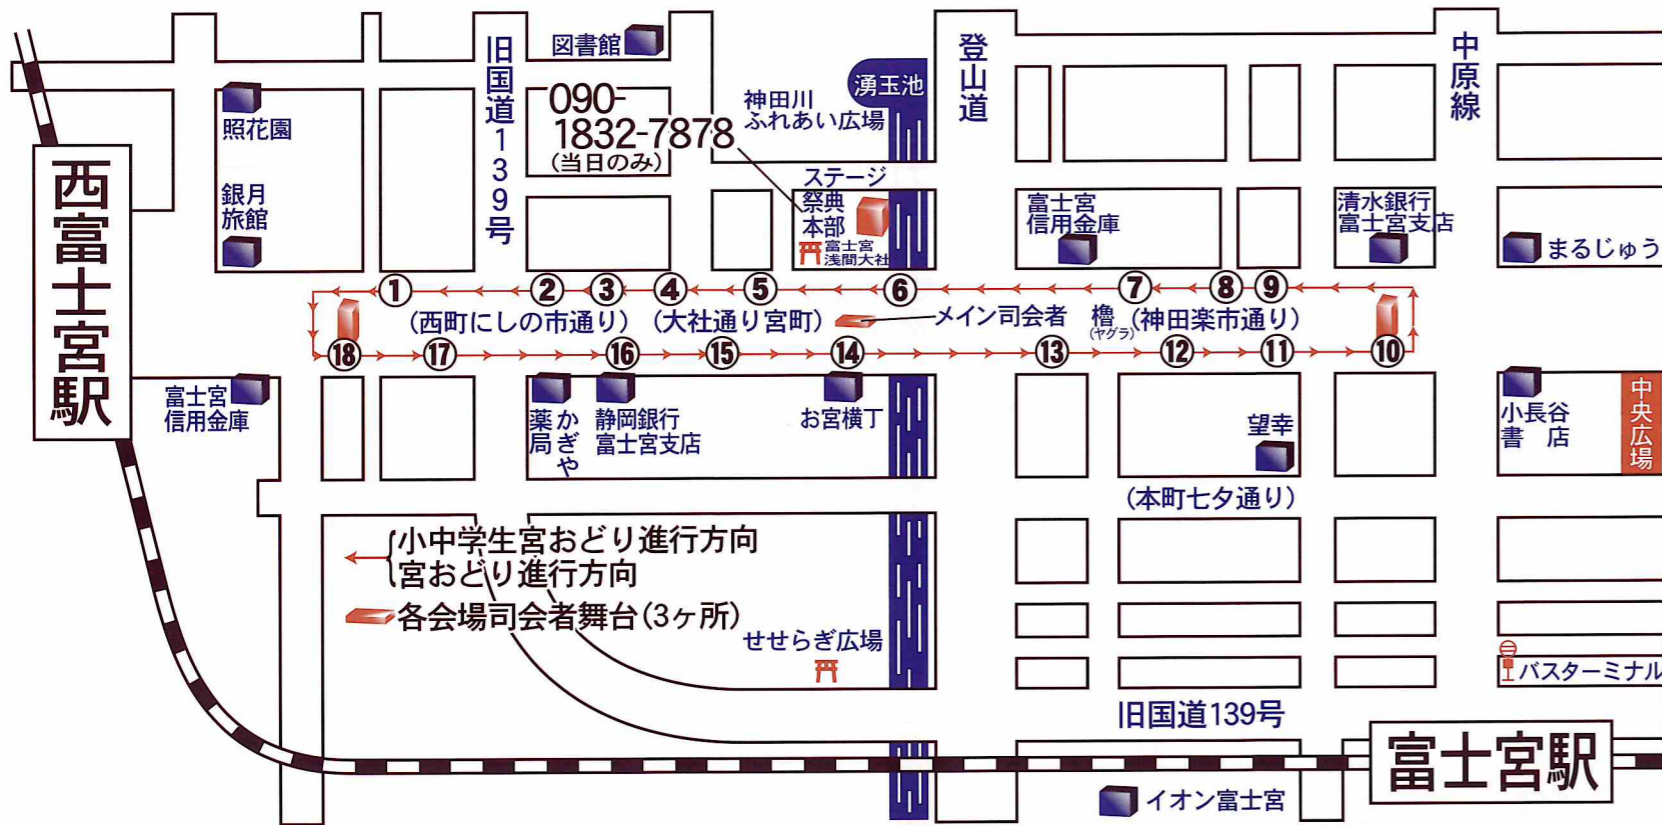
西富士宮駅

照花園

銀月旅館

旧国道139号

図書館

090-1832-7878
(当日のみ)

神田川ふれあい広場

湧玉池

ステージ
祭典本部

富士宮浅間大社

登山道

富士宮信用金庫

清水銀行富士宮支店

中原線

まるじゅう

①
②
③
④
⑤
⑥
⑦
⑧
⑨

(西町にしの市通り)
(大社通り宮町)
メイン司会者
櫓(ヤグラ)
(神田楽市通り)

⑱
⑰
⑯
⑮
⑭
⑬
⑫
⑪
⑩

富士宮信用金庫

薬局
かぎや

静岡銀行富士宮支店

お宮横丁

望幸

小長谷書店

中央広場

(本町七夕通り)

小中学生宮おどり進行方向
宮おどり進行方向
各会場司会者舞台(3ヶ所)

せせらぎ広場

バスターミナル

旧国道139号

富士宮駅

イオン富士宮